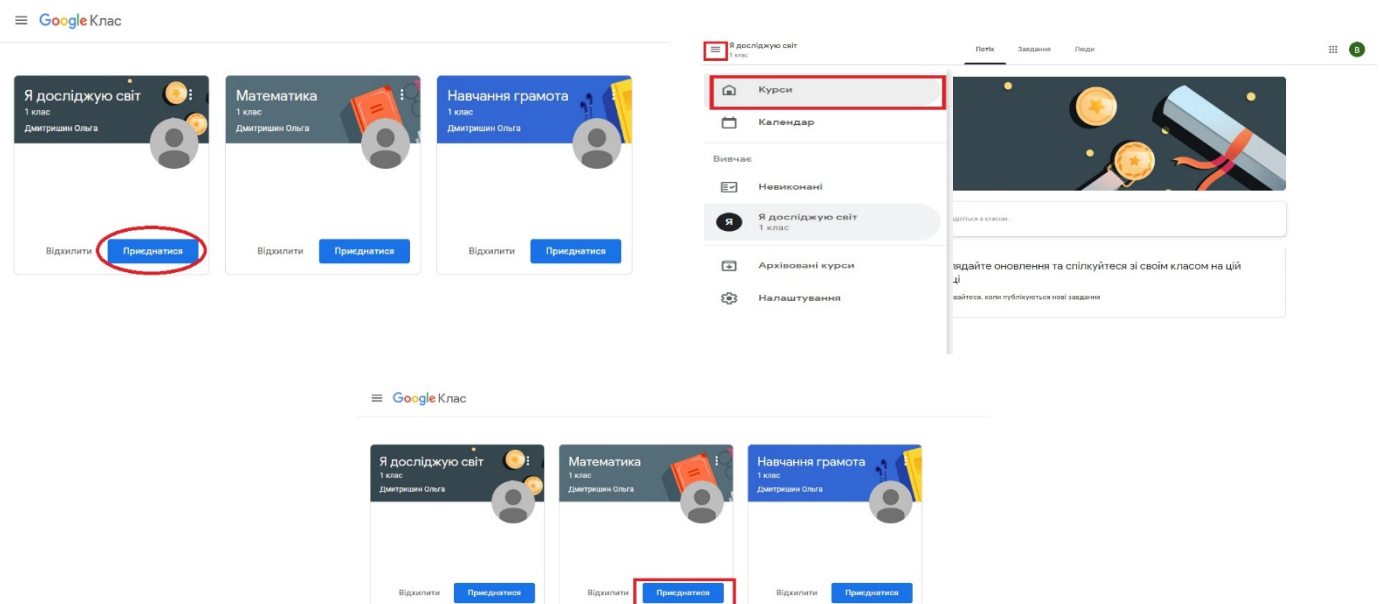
Google Клас

Я досліджую світ
1 клас
Дмитришин Ольга

Відхилити Приєднатися

Математика
1 клас
Дмитришин Ольга

Відхилити Приєднатися

Навчання грамота
1 клас
Дмитришин Ольга

Відхилити Приєднатися

Я досліджую світ
1 клас

Потік Завдання Люди

B

Курси

Календар

Вивчає

Невиконані

Я
Я досліджую світ
1 клас

Архівовані курси

Налаштування

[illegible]діться з класом...

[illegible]лядайте оновлення та спілкуйтеся зі своїм класом на цій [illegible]ці

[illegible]айтеся, коли публікуються нові завдання

Google Клас

Я досліджую світ
1 клас
Дмитришин Ольга

Відхилити Приєднатися

Математика
1 клас
Дмитришин Ольга

Відхилити Приєднатися

Навчання грамота
1 клас
Дмитришин Ольга

Відхилити Приєднатися